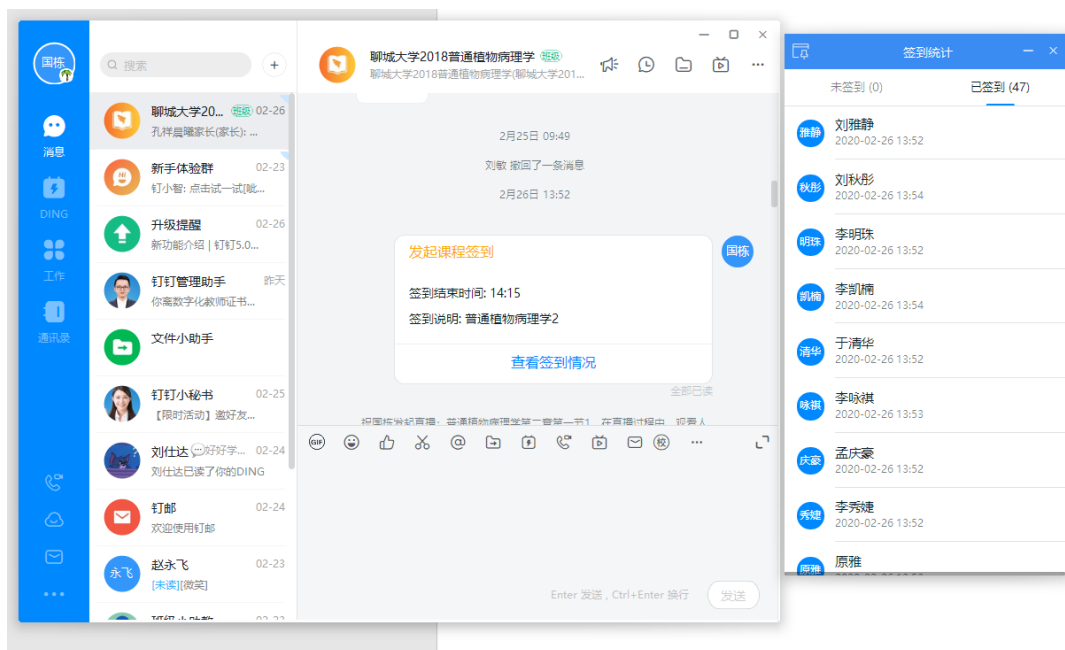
国栋

消息

DING

工作

通讯录

搜索

聊城大学20... 班级 02-26
孔祥晨曦家长(家长): ...

新手体验群 02-23
钉小智: 点击试一试[喊...

升级提醒 02-26
新功能介绍 | 钉钉5.0...

钉钉管理助手 昨天
你离数字化教师证书...

文件小助手

钉钉小秘书 02-25
【限时活动】邀好友...

刘仕达 ···好字... 02-24
刘仕达已读了你的DING

钉邮 02-24
欢迎使用钉邮

永飞 赵永飞 02-23
[未读][微笑]

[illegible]

聊城大学2018普通植物病理学 班级
聊城大学2018普通植物病理学(聊城大学201...

2月25日 09:49

刘敏 撤回了一条消息

2月26日 13:52

发起课程签到

签到结束时间: 14:15

签到说明: 普通植物病理学2

查看签到情况

国栋

全部已读

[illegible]

GIF

校

Enter 发送，Ctrl+Enter 换行

发送

签到统计

未签到 (0)

已签到 (47)

雅静 刘雅静
2020-02-26 13:52

秋彤 刘秋彤
2020-02-26 13:54

明珠 李明珠
2020-02-26 13:52

凯楠 李凯楠
2020-02-26 13:54

清华 于清华
2020-02-26 13:52

咏祺 李咏祺
2020-02-26 13:53

庆豪 孟庆豪
2020-02-26 13:52

秀婕 李秀婕
2020-02-26 13:52

原雅 原雅
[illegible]